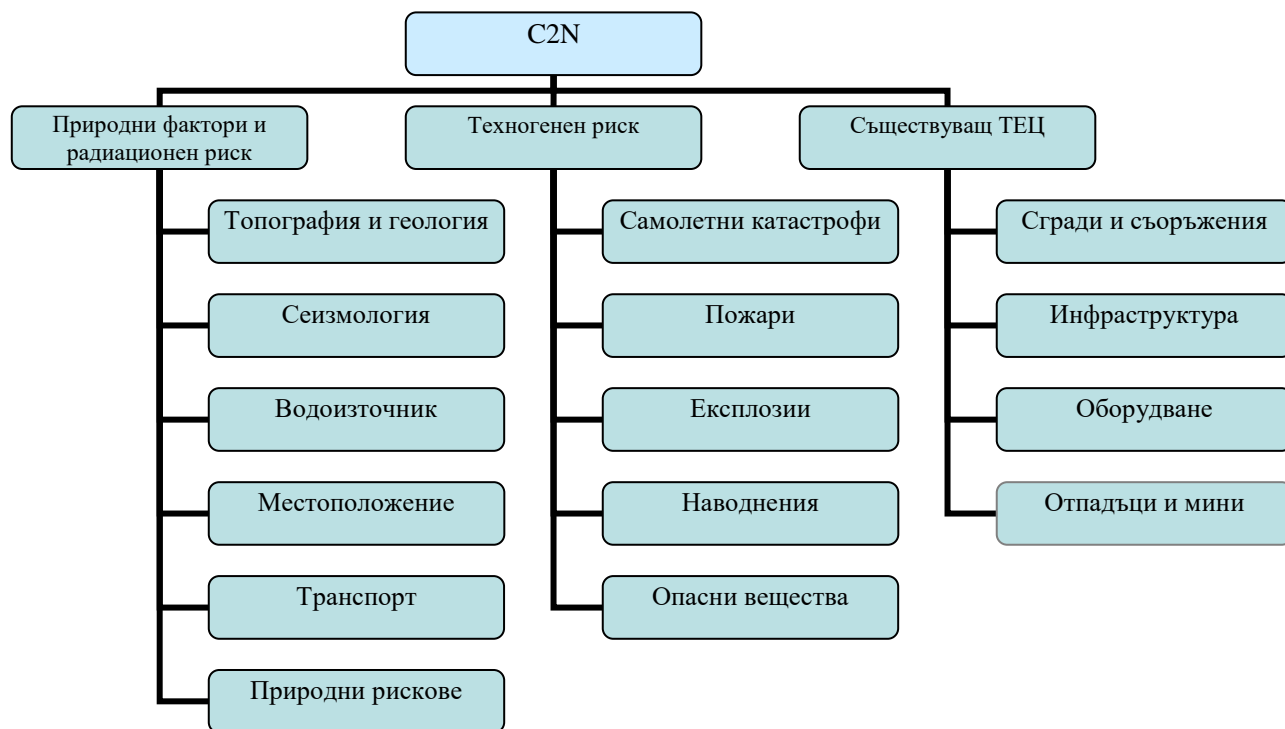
C2N

Природни фактори и радиационен риск

Топография и геология

Сеизмология

Водоизточник

Местоположение

Транспорт

Природни рискове

Техногенен риск

Самолетни катастрофи

Пожари

Експлозии

Наводнения

Опасни вещества

Съществуващ ТЕЦ

Сгради и съоръжения

Инфраструктура

Оборудване

Отпадъци и мини